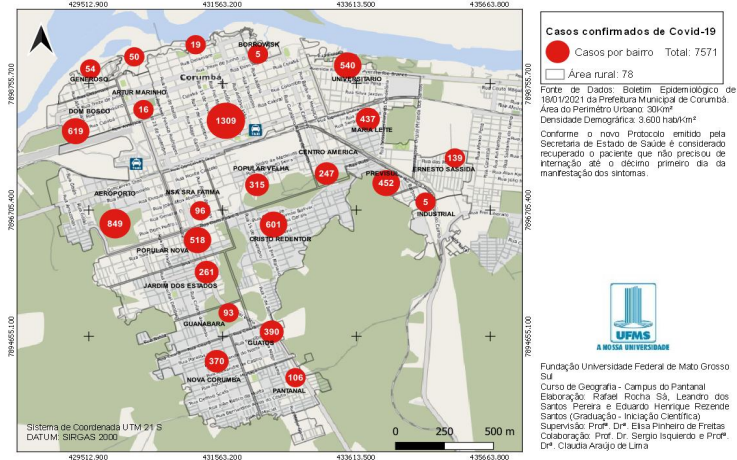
429512.900 431563.200 433613.500 435663.800

7898755.700
7896705.400
7894655.100

19
BORBOWSK
5
50
54
GENEROSO
Corumbá
540
UNIVERSITÁRIO
ARTUR MARINHO
16
DOM BOSCO
619
1309
437
MARIA LEITE
CENTRO AMÉRICA
139
POPULAR VELHA
247
PREVISUL
452
ERNESTO SASSIDA
315
AEROPORTO
NSA SRA FÁTIMA
5
INDUSTRIAL
849
96
601
POPULAR NOVA
518
CRISTO REDENTOR
261
JARDIM DOS ESTADOS
93
GUANABARA
390
GUATÓS
370
NOVA CORUMBÁ
106
PANTANAL

Sistema de Coordenada UTM 21 S
DATUM: SIRGAS 2000

0 250 500 m

429512.900 431563.200 433613.500 435663.800

Casos confirmados de Covid-19
Casos por bairro Total: 7571
Área rural: 78

Fonte de Dados: Boletim Epidemiológico de 18/01/2021 da Prefeitura Municipal de Corumbá.
Área do Perímetro Urbano: 30Km².
Densidade Demográfica: 3.600 hab/Km²

Conforme o novo Protocolo emitido pela Secretaria de Estado de Saúde é considerado recuperado o paciente que não precisou de internação até o décimo primeiro dia da manifestação dos sintomas.

UFMS
A NOSSA UNIVERSIDADE

Fundação Universidade Federal de Mato Grosso Sul
Curso de Geografia - Campus do Pantanal
Elaboração: Rafael Rocha Sá, Leandro dos Santos Pereira e Eduardo Henrique Rezende Santos (Graduação - Iniciação Científica)
Supervisão: Profª. Drª. Elisa Pinheiro de Freitas
Colaboração: Prof. Dr. Sergio Isquierdo e Profª. Drª. Claudia Araújo de Lima